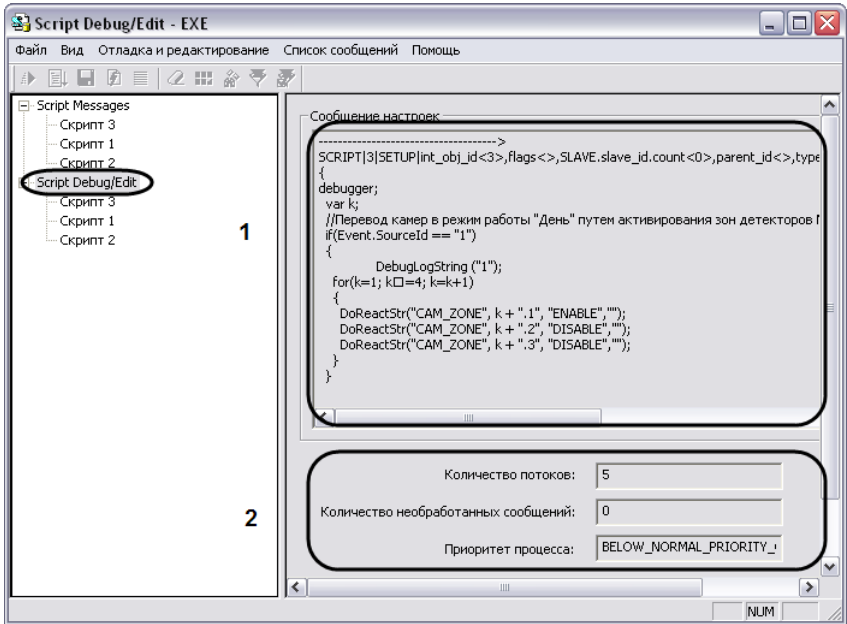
Script Debug/Edit - EXE

Файл Вид Отладка и редактирование Список сообщений Помощь

Script Messages
Скрипт 3
Скрипт 1
Скрипт 2
Script Debug/Edit
Скрипт 3
Скрипт 1
Скрипт 2

1

Сообщение настроек

------------------------------------>
SCRIPT|3|SETUP|int_obj_id<3>,flags<>,SLAVE.slave_id.count<0>,parent_id<>,type
{
debugger;
var k;
//Перевод камер в режим работы "День" путем активирования зон детекторов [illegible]
if(Event.SourceId == "1")
{
DebugLogString ("1");
for(k=1; k□=4; k=k+1)
{
DoReactStr("CAM_ZONE", k + ".1", "ENABLE","");
DoReactStr("CAM_ZONE", k + ".2", "DISABLE","");
DoReactStr("CAM_ZONE", k + ".3", "DISABLE","");
}
}

2

Количество потоков: 5

Количество необработанных сообщений: 0

Приоритет процесса: BELOW_NORMAL_PRIORITY_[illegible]

NUM